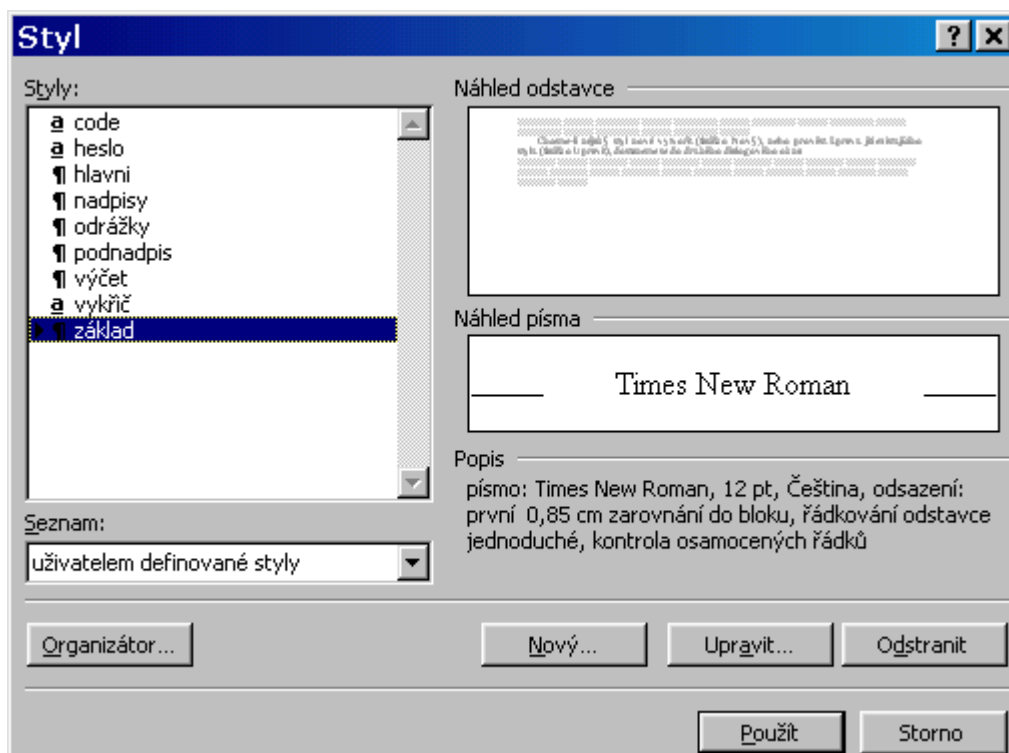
Styl

? ×

Styly:

a code
a heslo
¶ hlavni
¶ nadpisy
¶ odrážky
¶ podnadpis
¶ výčet
a vykřič
¶ základ

Seznam:

uživatelem definované styly

Náhled odstavce

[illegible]

Náhled písma

Times New Roman

Popis

písmo: Times New Roman, 12 pt, Čeština, odsazení: první 0,85 cm zarovnání do bloku, řádkování odstavce jednoduché, kontrola osamocených řádků

Organizátor...

Nový...

Upravit...

Odstranit

Použít

Storno